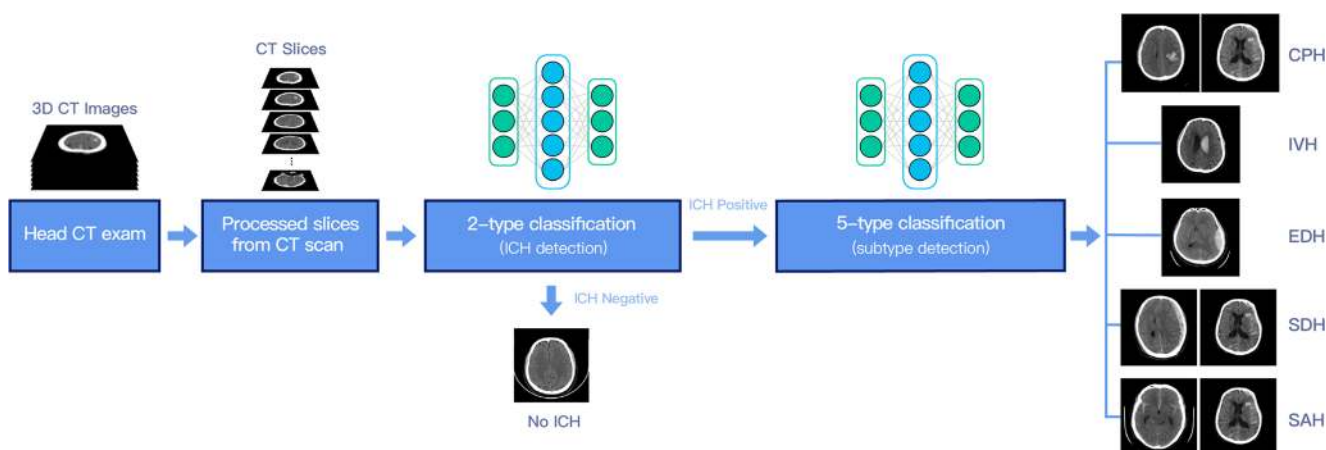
3D CT Images

Head CT exam

CT Slices

Processed slices from CT scan

2–type classification
(ICH detection)

ICH Negative

No ICH

ICH Positive

5–type classification
(subtype detection)

CPH

IVH

EDH

SDH

SAH